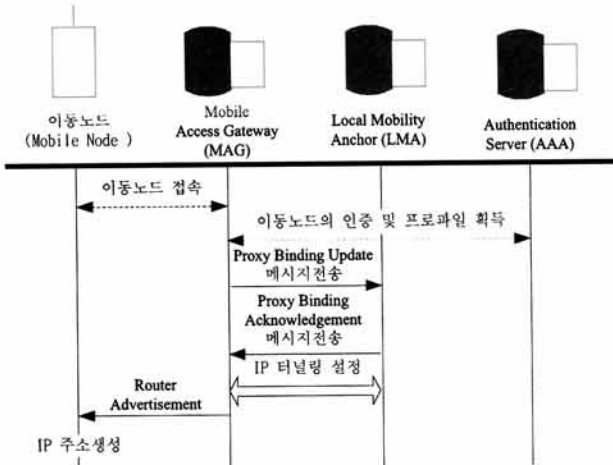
이동노드
(Mobile Node )

Mobile
Access Gateway
(MAG)

Local Mobility
Anchor (LMA)

Authentication
Server (AAA)

이동노드 접속

이동노드의 인증 및 프로파일 획득

Proxy Binding Update
메시지전송

Proxy Binding
Acknowledgement
메시지전송

IP 터널링 설정

Router
Advertisement

IP 주소생성